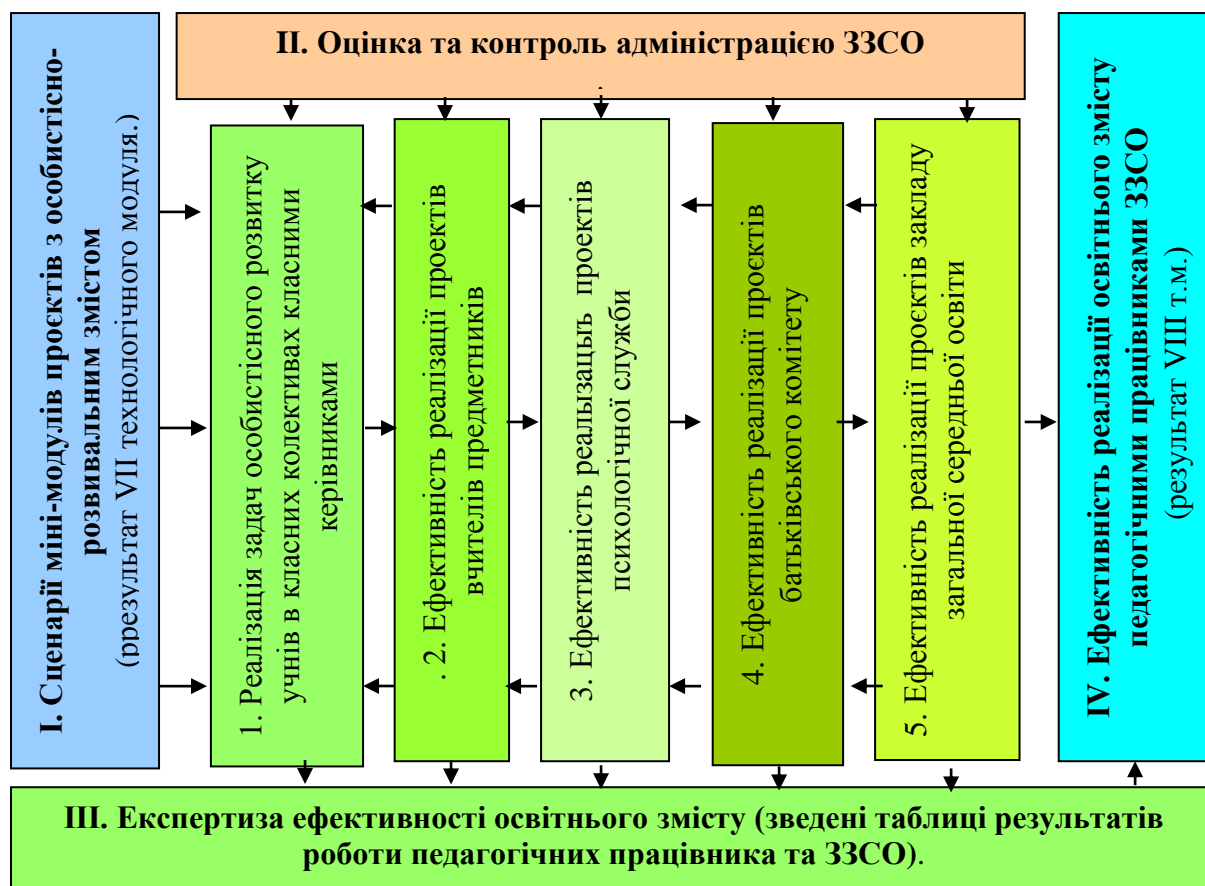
II. Оцінка та контроль адміністрацією ЗЗСО

I. Сценарії міні-модулів проєктів з особистісно-розвивальним змістом (ррезультат VII технологічного модуля.)

1. Реалізація задач особистісного розвитку учнів в класних колективах класними керівниками

. 2. Ефективність реалізації проєктів вчителів предметників

3. Ефективність реалызацьї проєктів психологічної служби

4. Ефективність реалізації проєктів батьківського комітету

5. Ефективність реалізації проєктів закладу загальної середньої освіти

IV. Ефективність реалізації освітнього змісту педагогічними працівниками ЗЗСО (результат VIII т.м.)

III. Експертиза ефективності освітнього змісту (зведені таблиці результатів роботи педагогічних працівника та ЗЗСО).